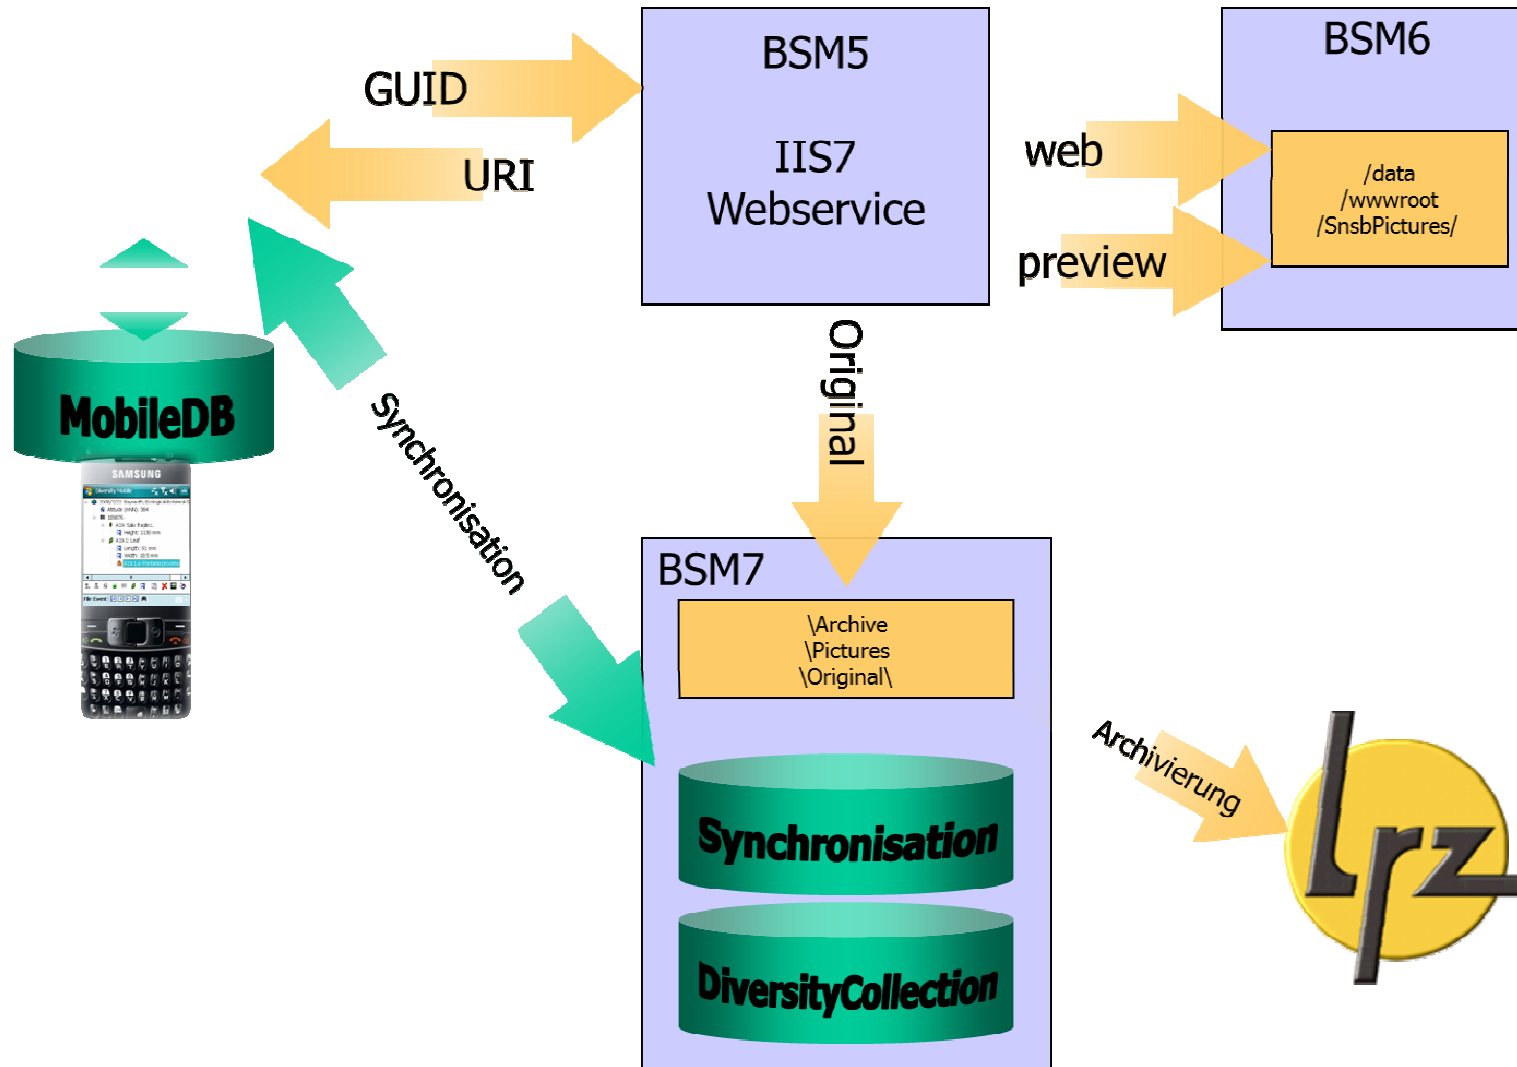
GUID

URI

BSM5

IIS7
Webservice

BSM6

web

preview

/data
/wwwroot
/SnsbPictures/

MobileDB

SAMSUNG

Synchronisation

Original

BSM7

\Archive
\Pictures
\Original\

Synchronisation

DiversityCollection

Archivierung

lrz